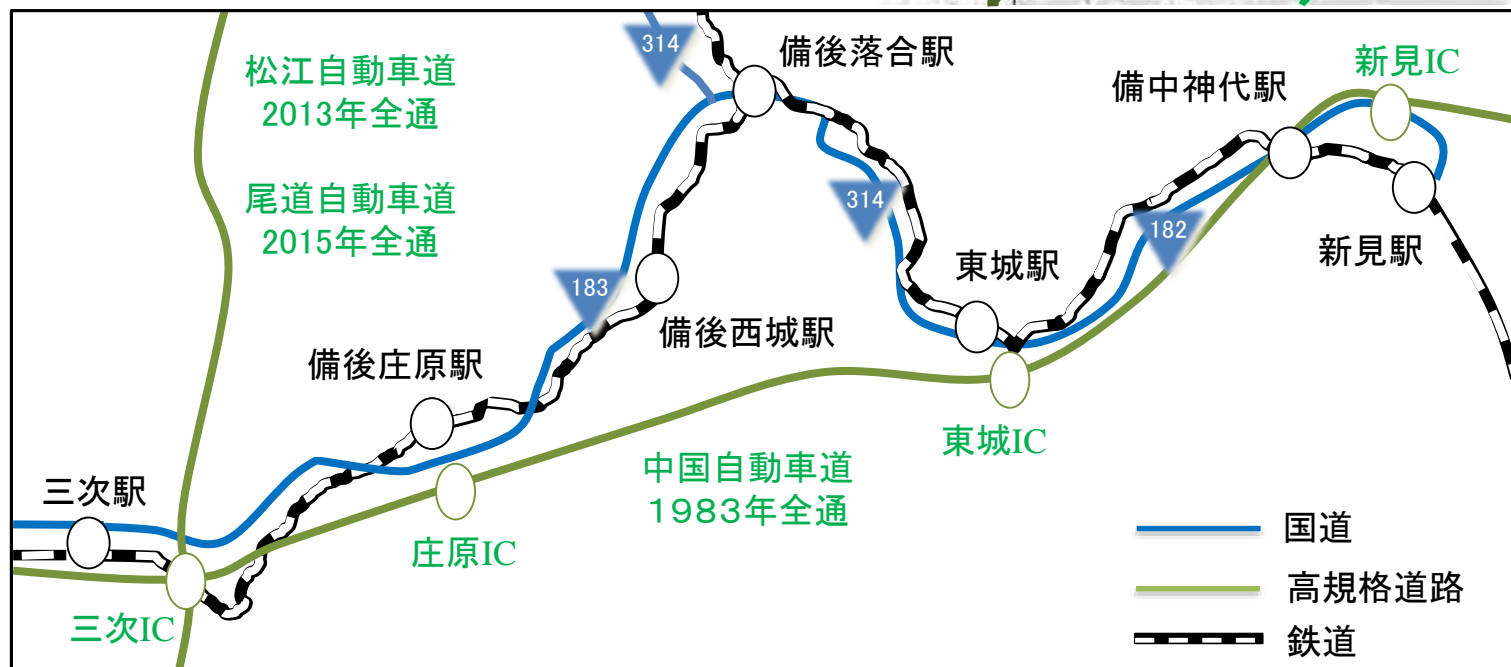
314
備後落合駅
松江自動車道
2013年全通
尾道自動車道
2015年全通
314
備中神代駅
新見IC
182
新見駅
東城駅
183
備後西城駅
備後庄原駅
東城IC
中国自動車道
1983年全通
三次駅
庄原IC
三次IC
国道
高規格道路
鉄道